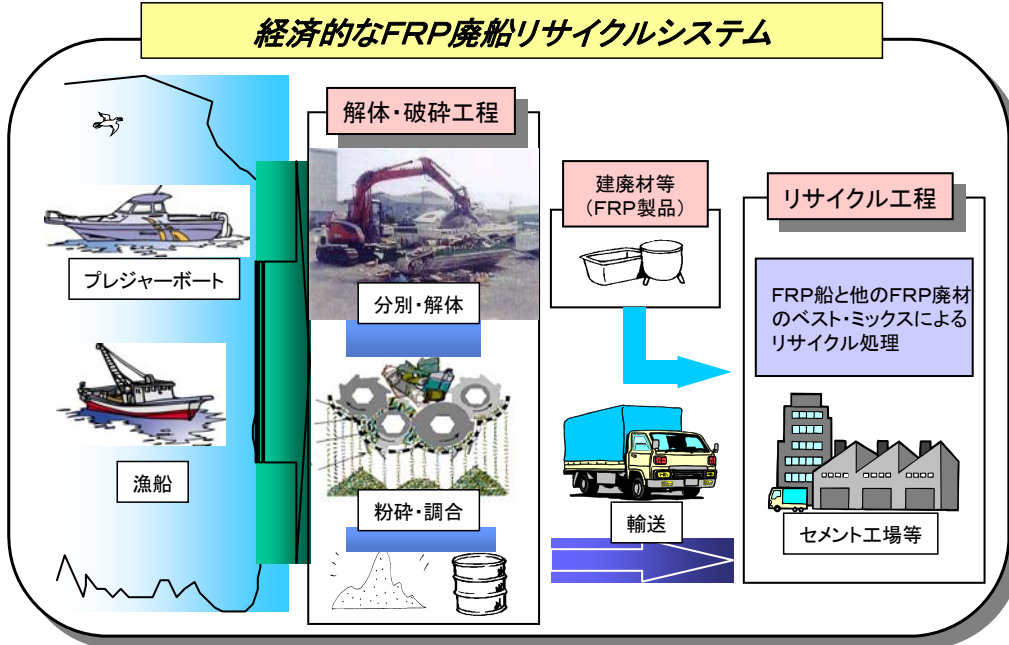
経済的なFRP廃船リサイクルシステム

プレジャーボート

漁船

解体・破砕工程

分別・解体

粉砕・調合

建廃材等
（FRP製品）

輸送

リサイクル工程

FRP船と他のFRP廃材のベスト・ミックスによるリサイクル処理

セメント工場等